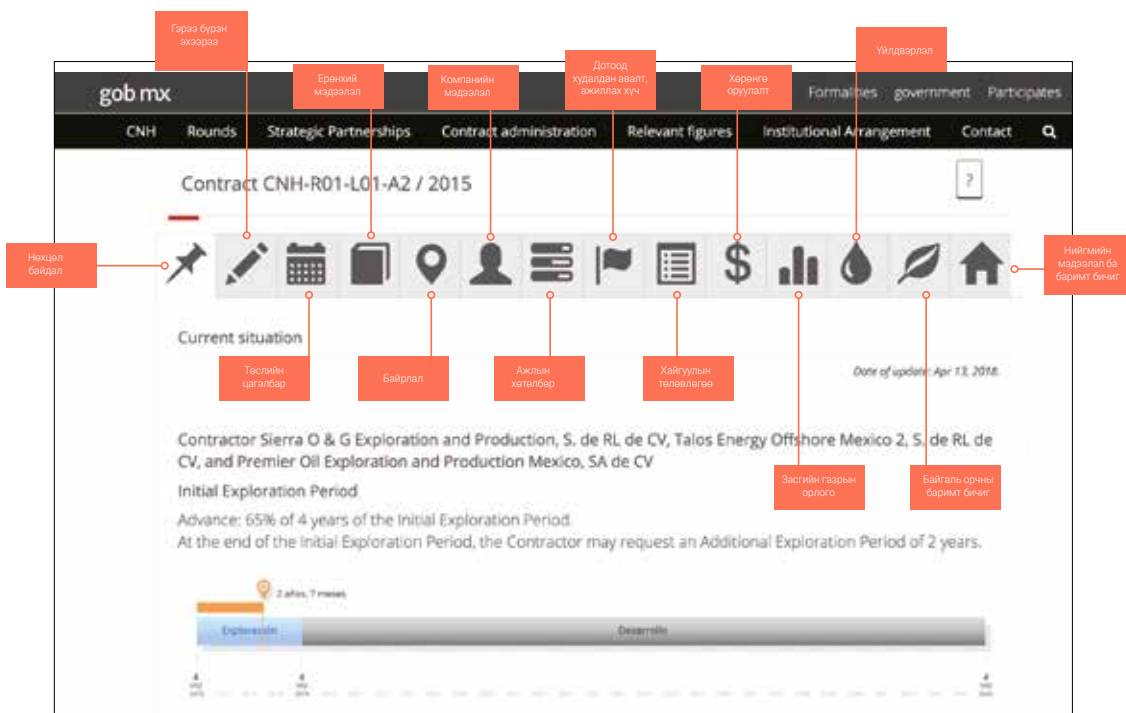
Гэрээ бүрэн эхээрээ

Ерөнхий мэдээлэл

Компанийн мэдээлэл

Дотоод худалдан авалт, ажиллах хүч

Хөрөнгө оруулалт

Үйлдвэрлэл

gob mx

Formalities government Participates

CNH Rounds Strategic Partnerships Contract administration Relevant figures Institutional Arrangement Contact

Contract CNH-R01-L01-A2 / 2015

?

Нөхцөл байдал

Нийгмийн мэдээлэл ба баримт бичиг

Current situation

Төслийн цагалбар

Байршил

Ажлын хөтөлбөр

Хайгуулын төлөвлөгөө

Date of update: Apr 13, 2018.

Contractor Sierra O & G Exploration and Production, S. de RL de CV, Talos Energy Offshore Mexico 2, S. de RL de CV, and Premier Oil Exploration and Production Mexico, SA de CV

Засгийн газрын орлого

Байгаль орчны баримт бичиг

Initial Exploration Period

Advance: 65% of 4 years of the Initial Exploration Period.
At the end of the Initial Exploration Period, the Contractor may request an Additional Exploration Period of 2 years.

2 años, 7 meses

Exploración

Desarrollo